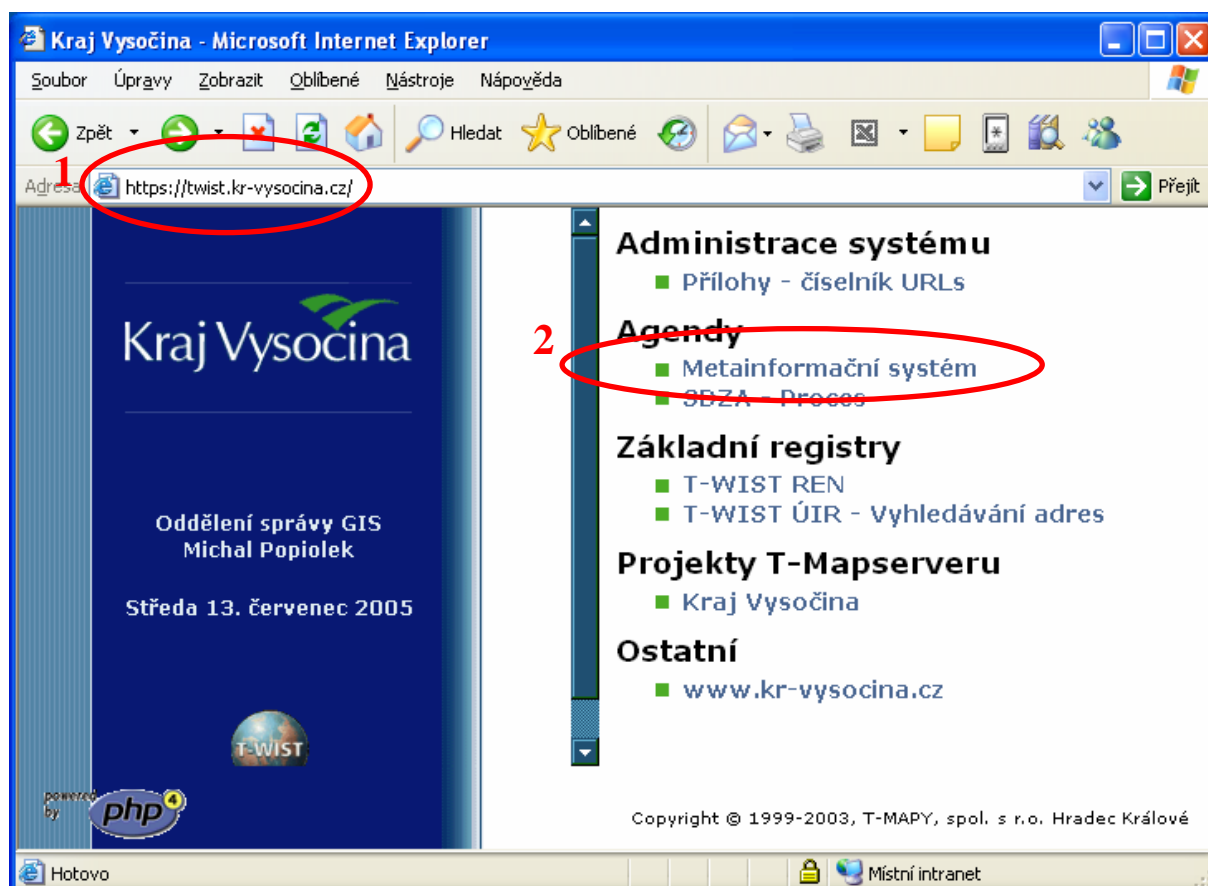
Kraj Vysočina - Microsoft Internet Explorer

Soubor Úpravy Zobrazit Oblíbené Nástroje Nápověda

Zpět Hledat Oblíbené

1

Adresa https://twist.kr-vysocina.cz/ Přejít

Kraj Vysočina

Oddělení správy GIS
Michal Popiolek

Středa 13. červenec 2005

T-WIST

powered by php4

Administrace systému
Přílohy - číselník URLs

2

Agendy
Metainformační systém
SDZA - Proces

Základní registry
T-WIST REN
T-WIST ÚIR - Vyhledávání adres

Projekty T-Mapserveru
Kraj Vysočina

Ostatní
www.kr-vysocina.cz

Copyright © 1999-2003, T-MAPY, spol. s r.o. Hradec Králové

Hotovo Místní intranet